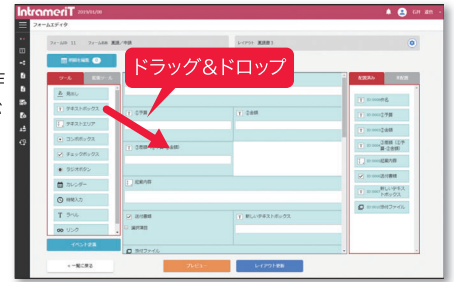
IntrameriT 2019/01/08

フォームエディタ

ドラッグ&ドロップ

ツール

見出し

テキストボックス

テキストエリア

コンボボックス

チェックボックス

ラジオボタン

カレンダー

時間入力

ラベル

リンク

イベント定義

一覧に戻る

プレビュー

レイアウト登録

氏名

住所

交通費の概算

超過内容

添付書類

新しいテキストボックス

添付ファイル